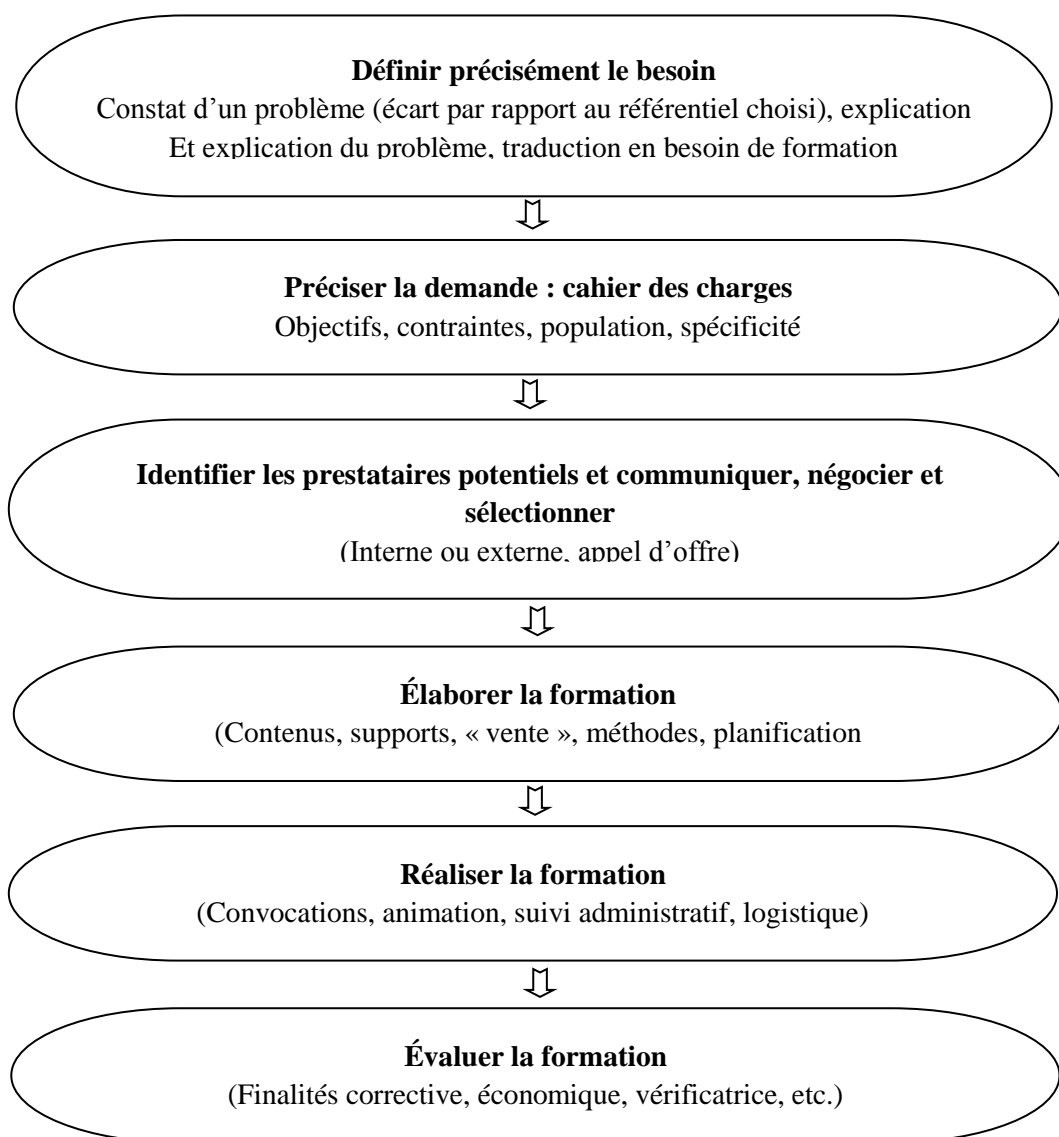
**Définir précisément le besoin**

Constat d'un problème (écart par rapport au référentiel choisi), explication Et explication du problème, traduction en besoin de formation

**Préciser la demande : cahier des charges**

Objectifs, contraintes, population, spécificité

**Identifier les prestataires potentiels et communiquer, négocier et sélectionner**

(Interne ou externe, appel d'offre)

**Élaborer la formation**

(Contenus, supports, « vente », méthodes, planification

**Réaliser la formation**

(Convocations, animation, suivi administratif, logistique)

**Évaluer la formation**

(Finalités corrective, économique, vérificatrice, etc.)